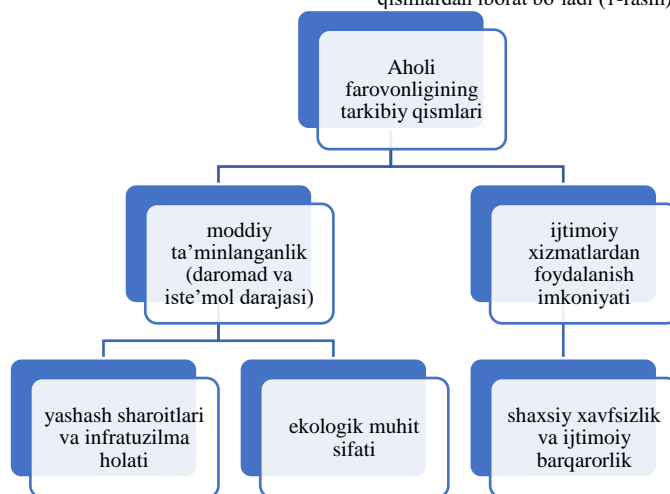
qismlardan iborat bo'ladi (1-rasm)

Aholi farovonligining tarkibiy qismlari

moddiy ta'minlanganlik (daromad va iste'mol darajasi)

ijtimoiy xizmatlardan foydalanish imkoniyati

yashash sharoitlari va infratuzilma holati

ekologik muhit sifati

shaxsiy xavfsizlik va ijtimoiy barqarorlik